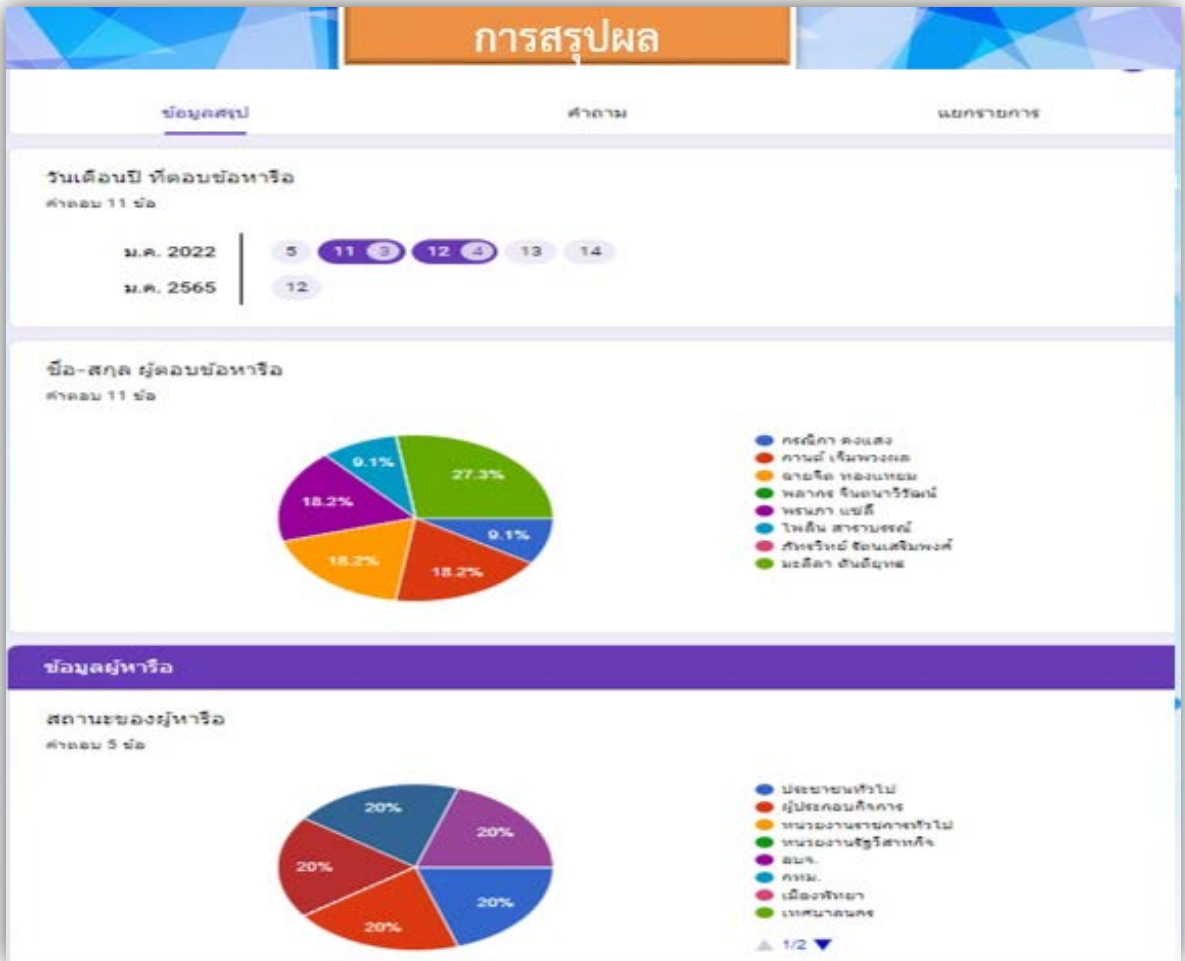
การสรุปผล

ข้อมูลสรุป

คำถาม

แยกรายการ

วันเดือนปี ที่ตอบข้อหารือ
คำตอบ 11 ข้อ

ม.ค. 2022 | 5 | 11 3 | 12 4 | 13 | 14
ม.ค. 2565 | 12

ชื่อ-สกุล ผู้ตอบข้อหารือ
คำตอบ 11 ข้อ

9.1%
27.3%
18.2%
9.1%
18.2%
18.2%

กรณิกา ดงแสง
กานต์ เจริญพวงผล
ฉายจิต ทองแหยม
พลากร จันทนาวิรัตน์
พรนภา แซลี้
ไพลิน สาราบรรณ์
ภัทรวิทย์ ช้อนเสริมพงศ์
มะลิลา ตันติยุทธ

ข้อมูลผู้หารือ

สถานะของผู้หารือ
คำตอบ 5 ข้อ

20%
20%
20%
20%
20%

ประชาชนทั่วไป
ผู้ประกอบกิจการ
หน่วยงานราชการทั่วไป
หน่วยงานรัฐวิสาหกิจ
อบจ.
กทม.
เมืองพัทยา
เทศบาลนคร

1/2